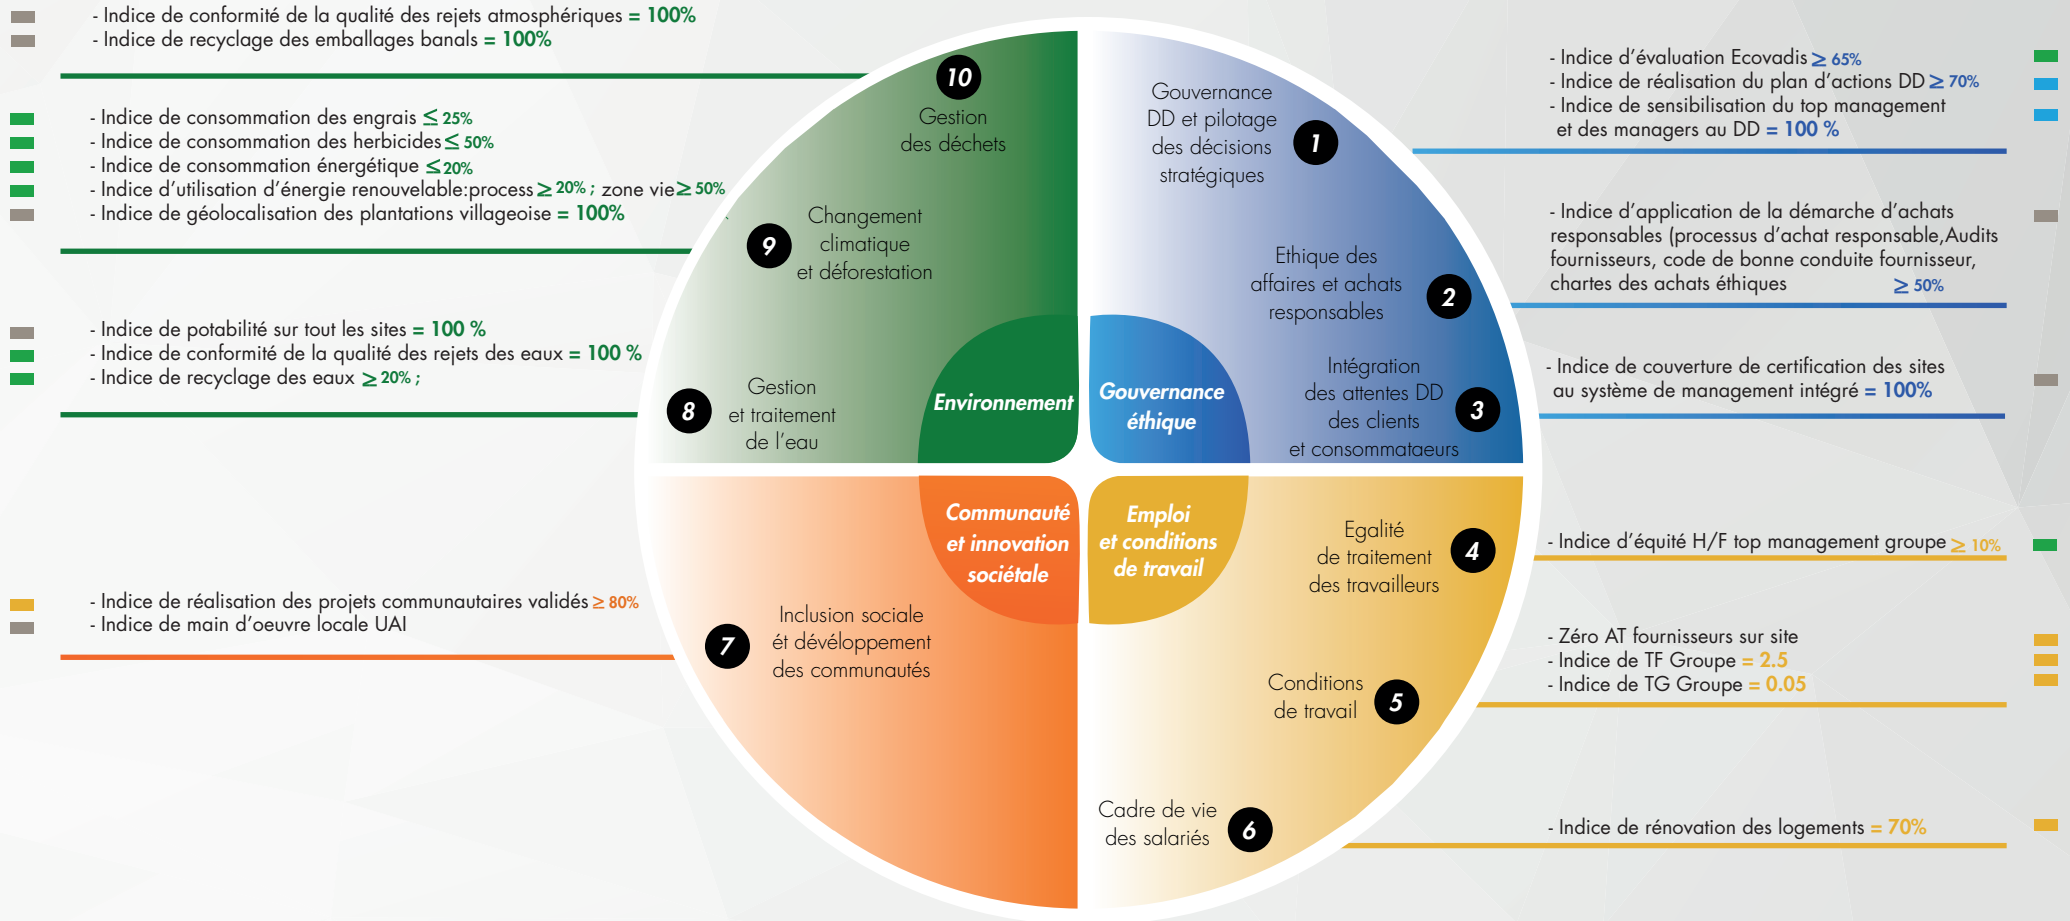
- Indice de conformité de la qualité des rejets atmosphériques = 100%
- Indice de recyclage des emballages banals = 100%

- Indice de consommation des engrais ≤ 25%
- Indice de consommation des herbicides ≤ 50%
- Indice de consommation énergétique ≤ 20%
- Indice d'utilisation d'énergie renouvelable:process ≥ 20% ; zone vie ≥ 50%
- Indice de géolocalisation des plantations villageoise = 100%

- Indice de potabilité sur tout les sites = 100 %
- Indice de conformité de la qualité des rejets des eaux = 100 %
- Indice de recyclage des eaux ≥ 20% ;

- Indice de réalisation des projets communautaires validés ≥ 80%
- Indice de main d'oeuvre locale UAI

10 Gestion des déchets

9 Changement climatique et déforestation

8 Gestion et traitement de l'eau

Environnement

Gouvernance éthique

1 Gouvernance DD et pilotage des décisions stratégiques

2 Ethique des affaires et achats responsables

3 Intégration des attentes DD des clients et consommataeurs

Communauté et innovation sociétale

Emploi et conditions de travail

7 Inclusion sociale ét développement des communautés

4 Egalité de traitement des travailleurs

5 Conditions de travail

6 Cadre de vie des salariés

- Indice d'évaluation Ecovadis ≥ 65%
- Indice de réalisation du plan d'actions DD ≥ 70%
- Indice de sensibilisation du top management et des managers au DD = 100 %

- Indice d'application de la démarche d'achats responsables (processus d'achat responsable,Audits fournisseurs, code de bonne conduite fournisseur, chartes des achats éthiques ≥ 50%

- Indice de couverture de certification des sites au système de management intégré = 100%

- Indice d'équité H/F top management groupe ≥ 10%

- Zéro AT fournisseurs sur site
- Indice de TF Groupe = 2.5
- Indice de TG Groupe = 0.05

- Indice de rénovation des logements = 70%